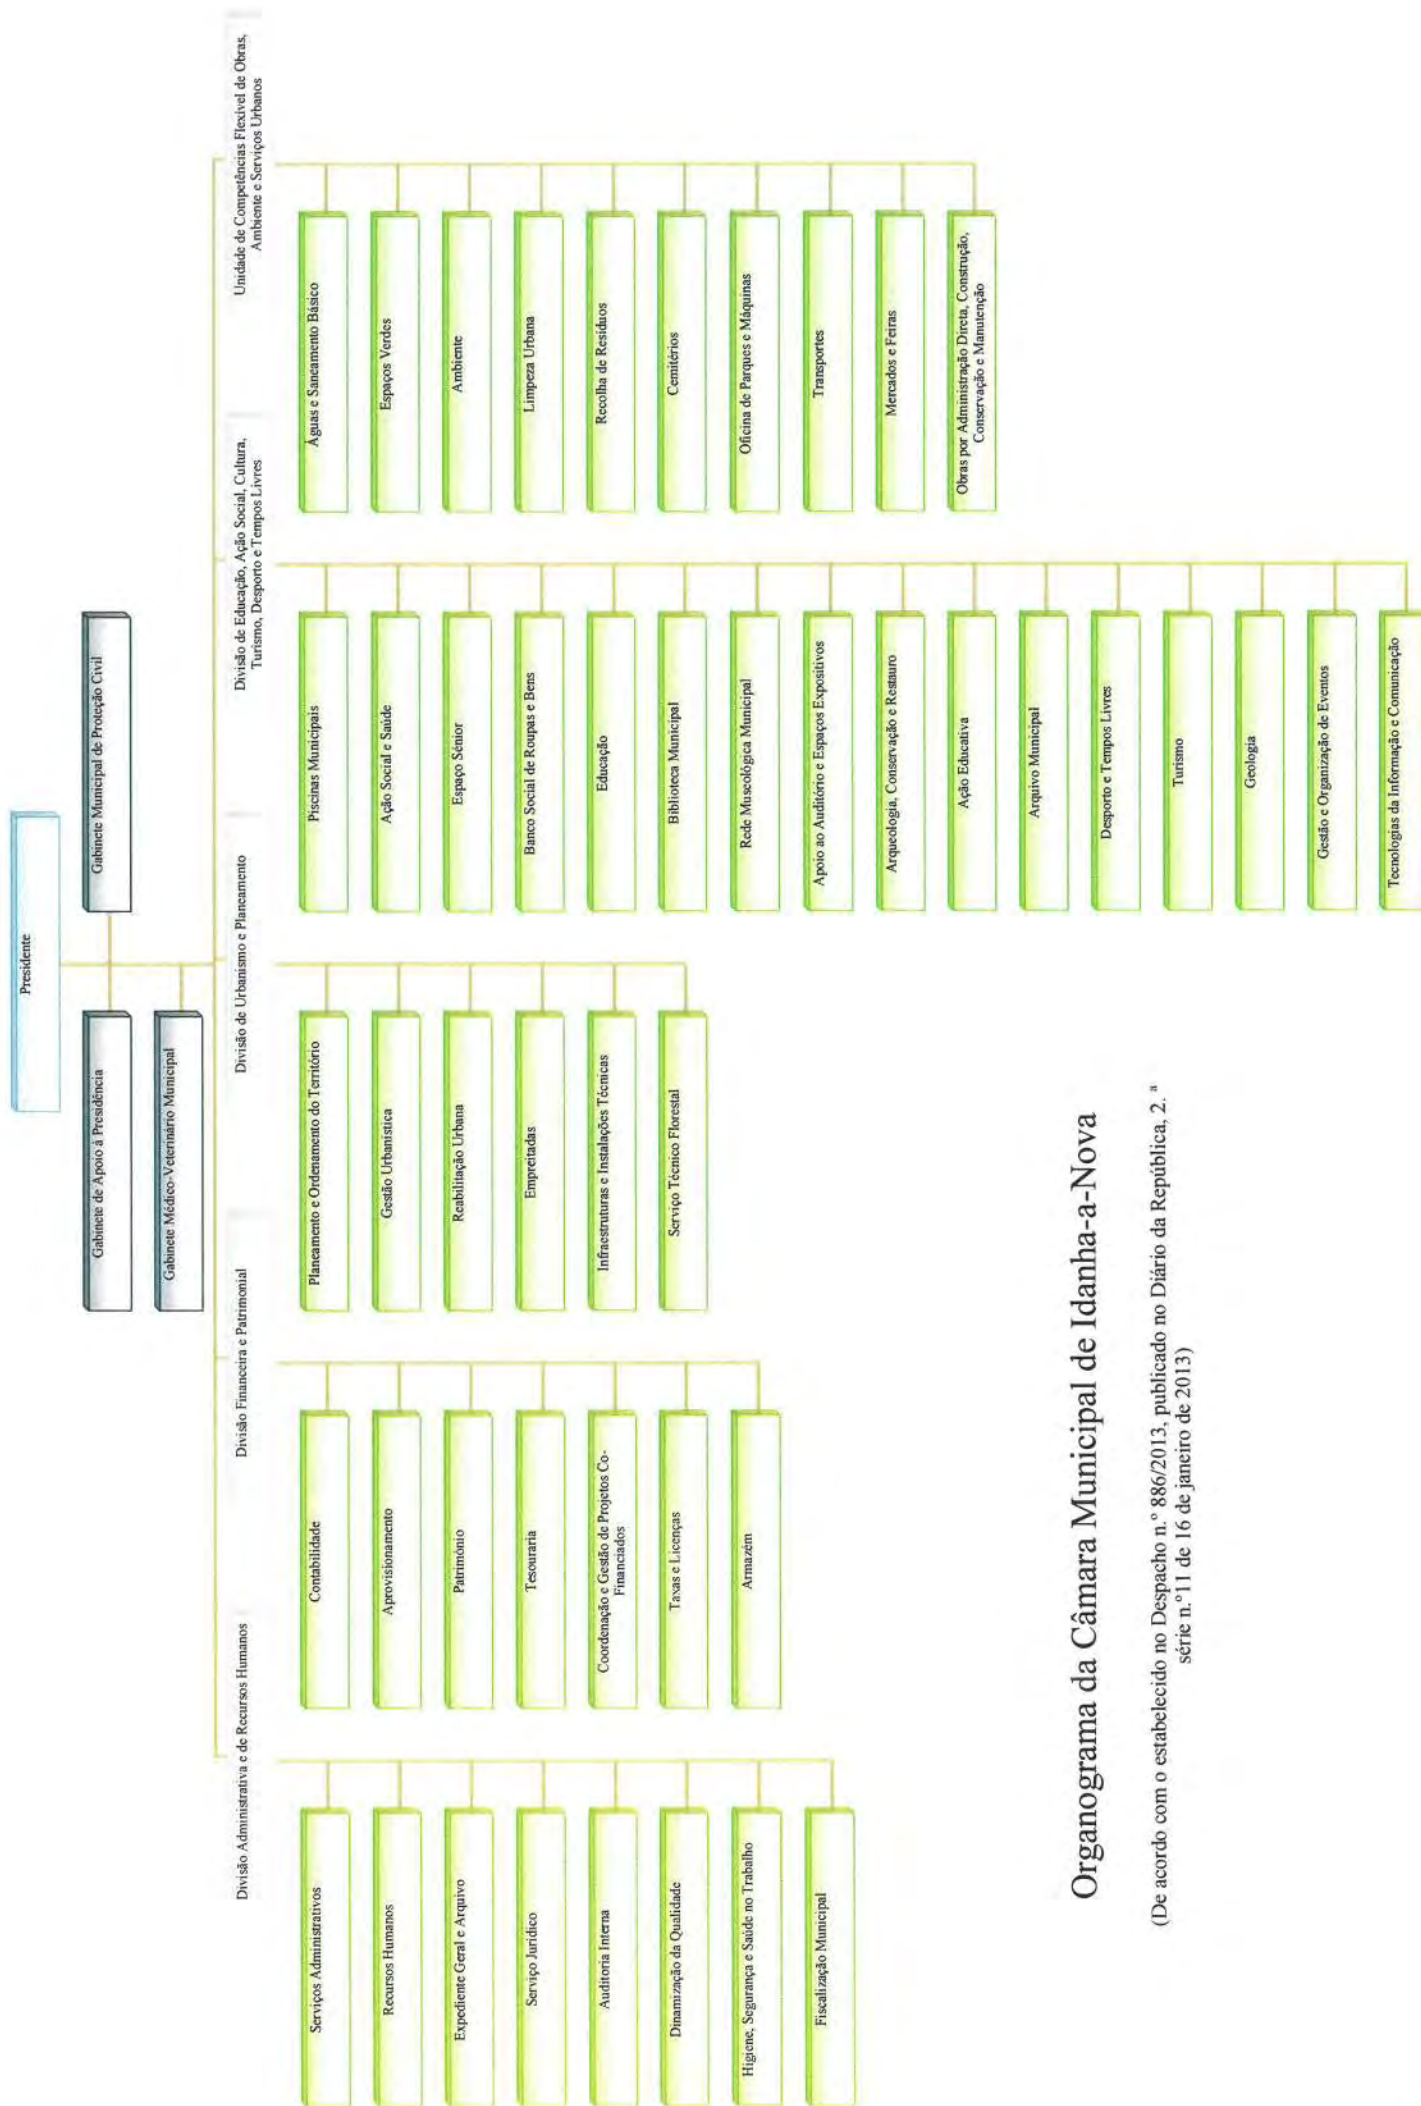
Organograma da Câmara Municipal de Idanha-a-Nova

(De acordo com o estabelecido no Despacho n.º 886/2013, publicado no Diário da República, 2.ª série n.º11 de 16 de janeiro de 2013)

Presidente

Gabinete de Apoio à Presidência

Gabinete Médico-Veterinário Municipal

Gabinete Municipal de Proteção Civil

Divisão Administrativa e de Recursos Humanos

Serviços Administrativos

Recursos Humanos

Expediente Geral e Arquivo

Serviço Jurídico

Auditoria Interna

Dinamização da Qualidade

Higiene, Segurança e Saúde no Trabalho

Fiscalização Municipal

Divisão Financeira e Patrimonial

Contabilidade

Aprovisionamento

Património

Tesouraria

Coordenação e Gestão de Projetos Co-Financiados

Taxas e Licenças

Armazém

Divisão de Urbanismo e Planeamento

Planeamento e Ordenamento do Território

Gestão Urbanística

Reabilitação Urbana

Empreitadas

Infraestruturas e Instalações Técnicas

Serviço Técnico Florestal

Divisão de Educação, Ação Social, Cultura, Turismo, Desporto e Tempos Livres

Piscinas Municipais

Ação Social e Saúde

Espaço Sénior

Banco Social de Roupas e Bens

Educação

Biblioteca Municipal

Rede Museológica Municipal

Apoio ao Auditório e Espaços Expositivos

Arqueologia, Conservação e Restauro

Ação Educativa

Arquivo Municipal

Desporto e Tempos Livres

Turismo

Geologia

Gestão e Organização de Eventos

Tecnologias da Informação e Comunicação

Unidade de Competências Flexível de Obras, Ambiente e Serviços Urbanos

Águas e Saneamento Básico

Espaços Verdes

Ambiente

Limpeza Urbana

Recolha de Resíduos

Cemitérios

Oficina de Parques e Máquinas

Transportes

Mercados e Feiras

Obras por Administração Direta, Construção, Conservação e Manutenção